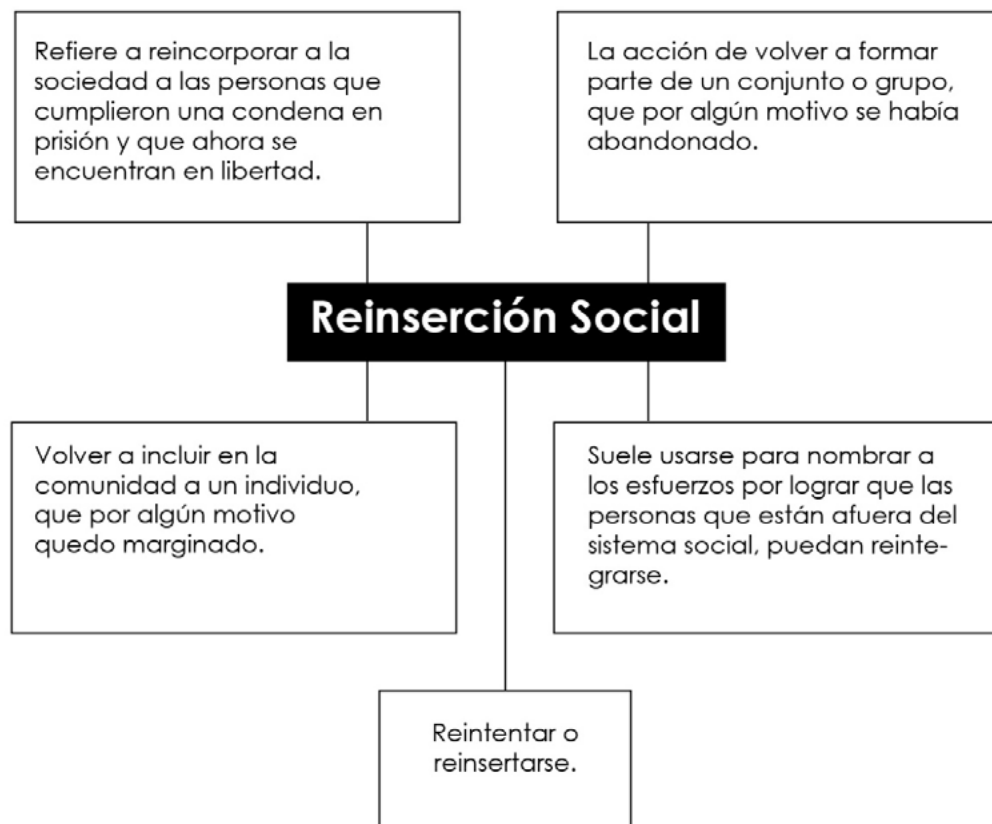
Refiere a reincorporar a la sociedad a las personas que cumplieron una condena en prisión y que ahora se encuentran en libertad.

La acción de volver a formar parte de un conjunto o grupo, que por algún motivo se había abandonado.

Reinserción Social

Volver a incluir en la comunidad a un individuo, que por algún motivo quedo marginado.

Suele usarse para nombrar a los esfuerzos por lograr que las personas que están afuera del sistema social, puedan reintegrarse.

Reintentar o reinsertarse.